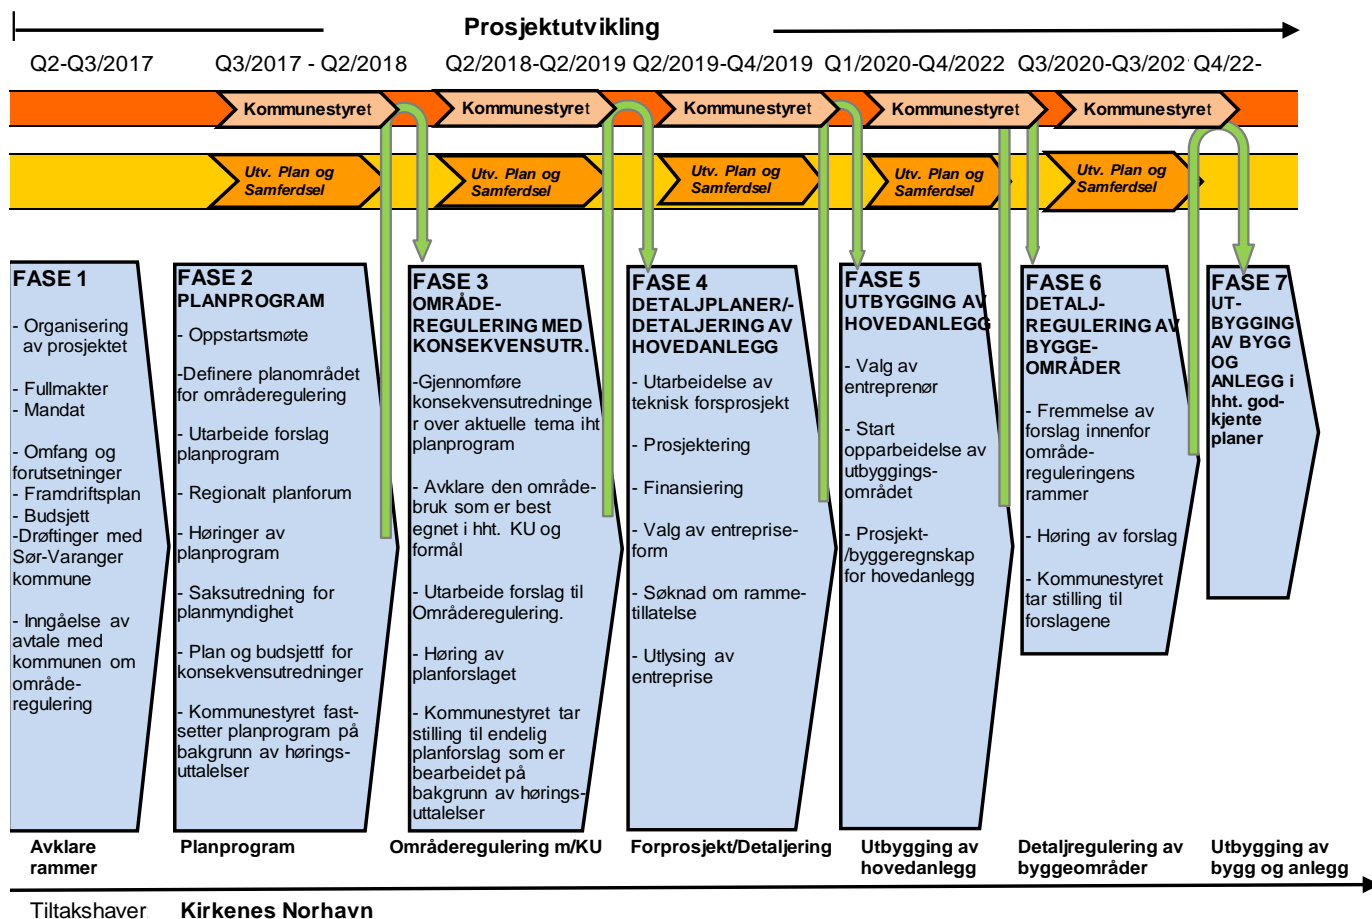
Prosjektutvikling

Q2-Q3/2017 Q3/2017 - Q2/2018 Q2/2018-Q2/2019 Q2/2019-Q4/2019 Q1/2020-Q4/2022 Q3/2020-Q3/202 Q4/22-

Kommunestyret Kommunestyret Kommunestyret Kommunestyret Kommunestyret

Utv. Plan og Samferdsel Utv. Plan og Samferdsel Utv. Plan og Samferdsel Utv. Plan og Samferdsel Utv. Plan og Samferdsel

FASE 1
- Organisering av prosjektet
- Fullmakter
- Mandat
- Omfang og forutsetninger
- Framdriftsplan
- Budsjett
-Drøftinger med Sør-Varanger kommune
- Inngåelse av avtale med kommunen om område-regulering

FASE 2
PLANPROGRAM
- Oppstartsmøte
-Definere planområdet for områderegulering
- Utarbeide forslag planprogram
- Regionalt planforum
- Høringer av planprogram
- Saksutredning for planmyndighet
- Plan og budsjettf for konsekvensutredninger
- Kommunestyret fastsetter planprogram på bakgrunn av høringsuttalelser

FASE 3
OMRÅDE-REGULERING MED KONSEKVENSUTR.
-Gjennomføre konsekvensutredninger over aktuelle tema iht planprogram
- Avklare den områdebruk som er best egnet i hht. KU og formål
- Utarbeide forslag til Områderegulering.
- Høring av planforslaget
- Kommunestyret tar stilling til endelig planforslag som er bearbeidet på bakgrunn av høringsuttalelser

FASE 4
DETALJPLANER/-DETALJERING AV HOVEDANLEGG
- Utarbeidelse av teknisk forsprosjekt
- Prosjektering
- Finansiering
- Valg av entrepriseform
- Søknad om rammetillatelse
- Utlysing av entreprise

FASE 5
UTBYGGING AV HOVEDANLEGG
- Valg av entreprenør
- Start opparbeidelse av utbyggingsområdet
- Prosjekt-/byggeregnskap for hovedanlegg

FASE 6
DETALJ-REGULERING AV BYGGE-OMRÅDER
- Fremmelse av forslag innenfor områdereguleringens rammer
- Høring av forslag
- Kommunestyret tar stilling til forslagene

FASE 7
UT-BYGGING AV BYGG OG ANLEGG i hht. god-kjente planer

Avklare rammer
Planprogram
Områderegulering m/KU
Forprosjekt/Detaljering
Utbygging av hovedanlegg
Detaljregulering av byggeområder
Utbygging av bygg og anlegg

Tiltakshaver Kirkenes Norhavn